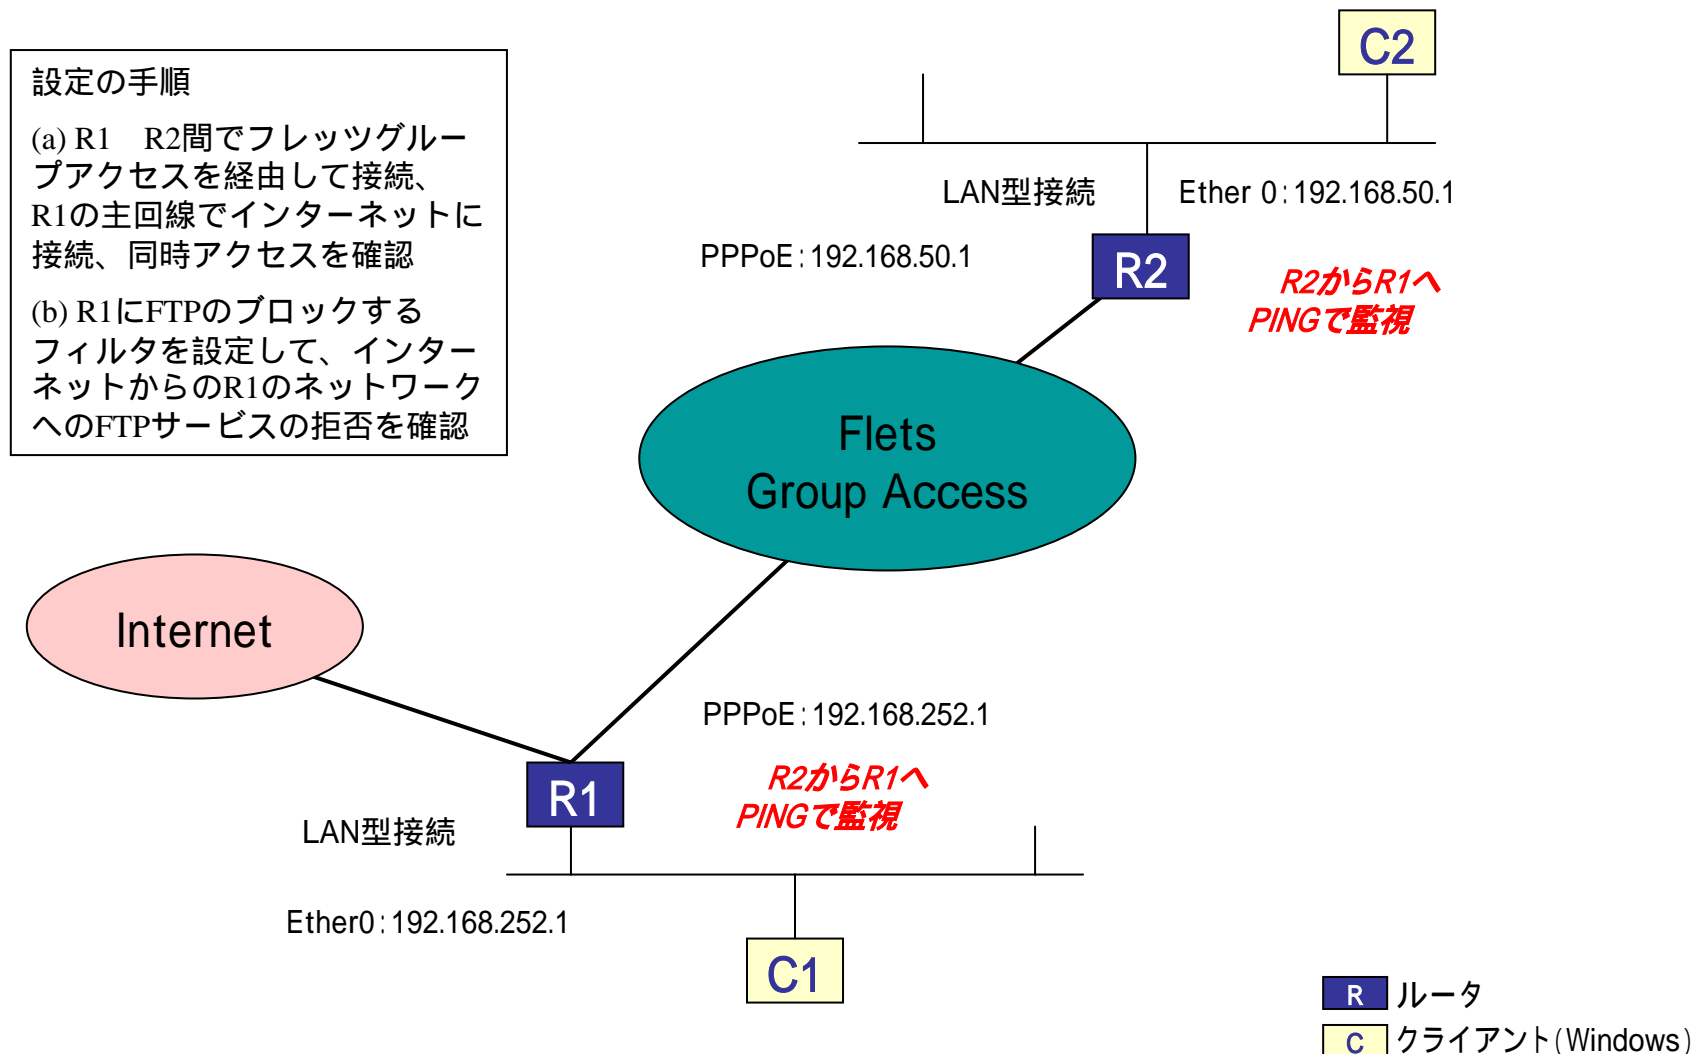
設定の手順

(a) R1　R2間でフレッツグループアクセスを経由して接続、R1の主回線でインターネットに接続、同時アクセスを確認

(b) R1にFTPのブロックするフィルタを設定して、インターネットからのR1のネットワークへのFTPサービスの拒否を確認

C2

LAN型接続

Ether 0：192.168.50.1

PPPoE：192.168.50.1

R2

R2からR1へ PINGで監視

Flets Group Access

Internet

PPPoE：192.168.252.1

R1

R2からR1へ PINGで監視

LAN型接続

Ether0：192.168.252.1

C1

R ルータ

C クライアント（Windows）